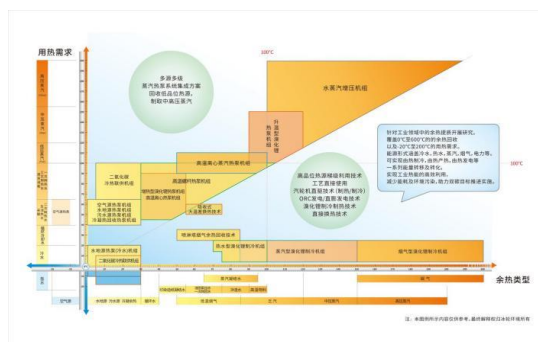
用热需求

多源多级
蒸汽热泵系统集成方案
回收低品位热源，
制取中高压蒸汽

200°C

水蒸汽增压机组

升温型吸收式热泵
第二类

针对工业领域中的余热提质利用研究，
覆盖0°C至600°C的余热回收
以及-20°C至200°C的用热需求；
能源形式涵盖冷水、热水、蒸汽、烟气、电力等，
可实现由热转冷、由热产热、由热发电等
一系列能量转换及优化；
实现工业热能的高效利用，
减少能耗和环境污染，助力双碳目标推进实现。

100°C

二氧化碳
冷热联供机组

高温离心蒸汽热泵机组

高温螺杆热泵机组

螺杆型涡轮增压机组
高温离心热泵机组

吸收式
大温差供热机组

高品位热源梯级利用技术
工艺直接使用
汽轮机直驱技术（制热/制冷）
ORC发电/直膨发电技术
溴化锂制冷/制热技术
直接换热技术

空气源热泵机组
水地源热泵机组
污水源热泵机组
冰蓄能热泵机组

二级中温热泵机组

空气源热泵

水地源热泵冷热机组

吸收式溴化锂烟气余热回收机组

热水型溴化锂制冷机组

蒸汽型溴化锂制冷机组

烟气型溴化锂制冷机组

余热类型

空气余热

水地源
污水源
冷却余热

烟气

低压蒸汽

中压蒸汽

注：本图所示内容仅供参考，最终解释权归本公司所有